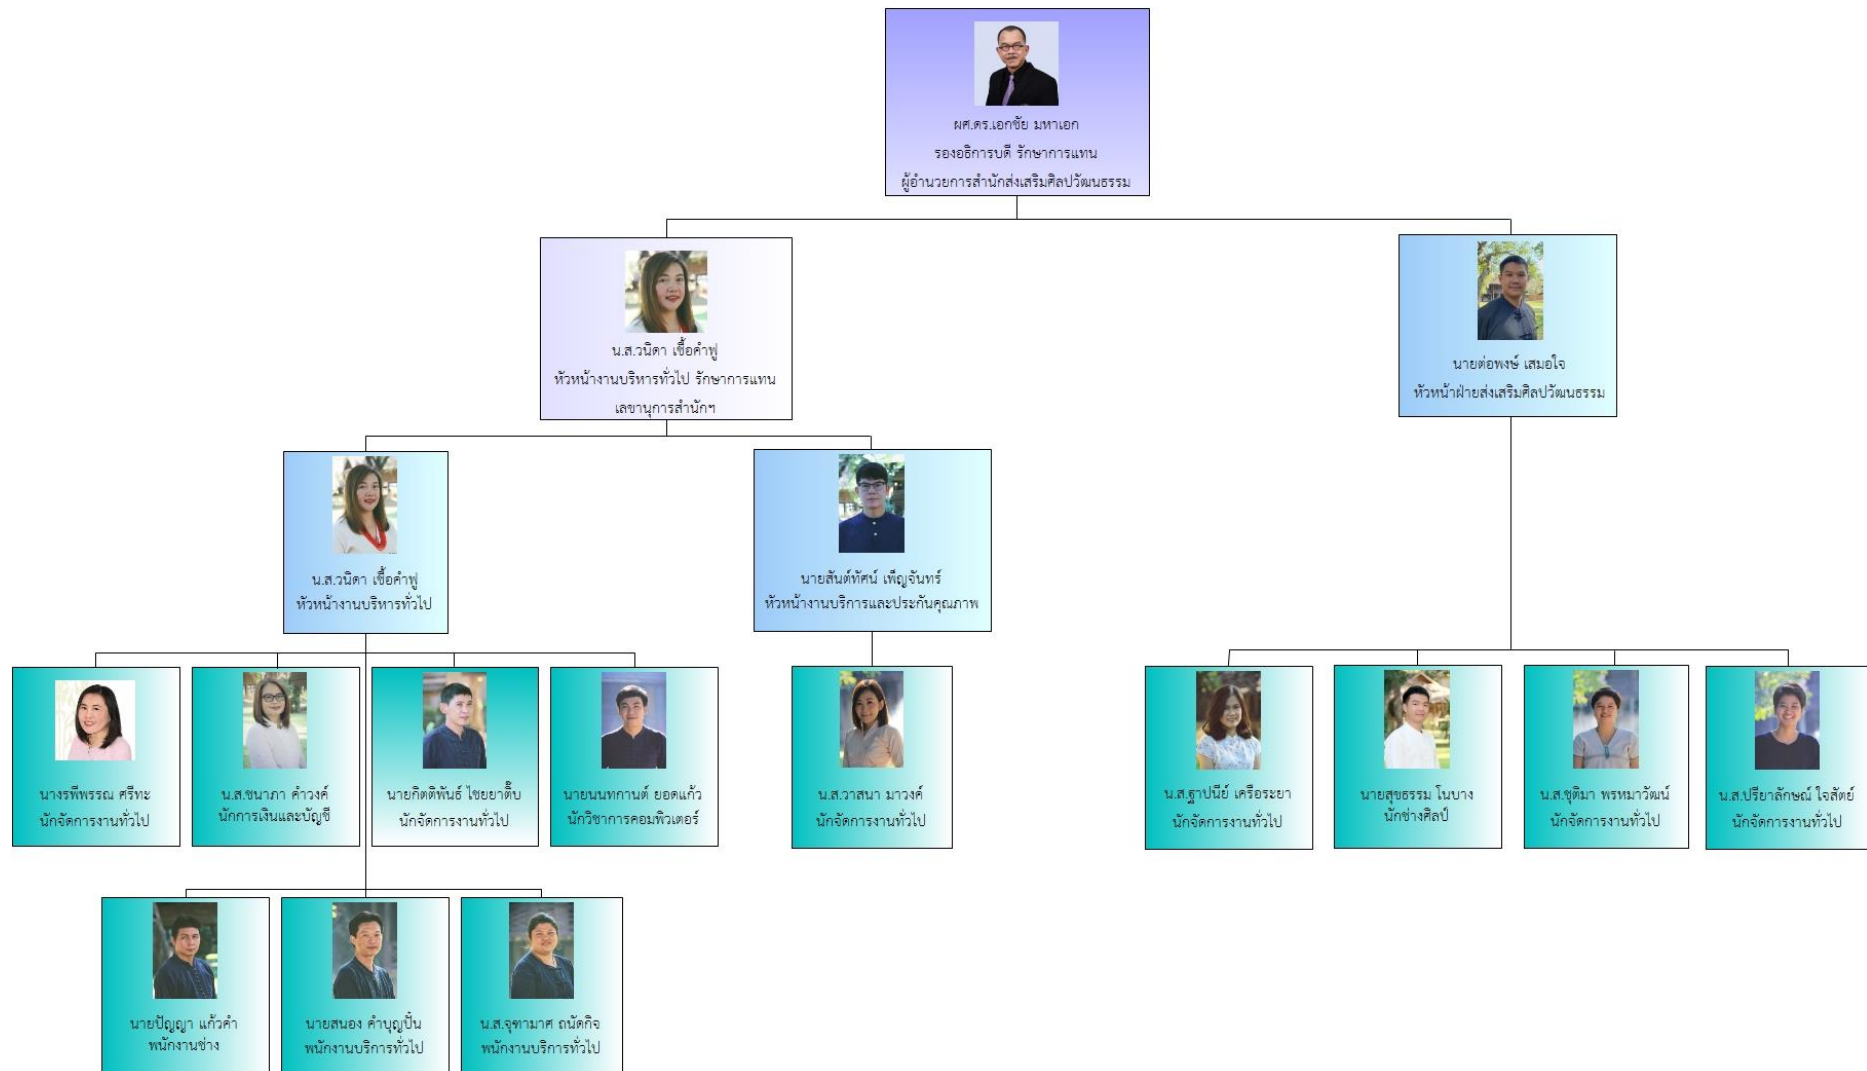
ผศ.ดร.เอกชัย มหาเอก
รองอธิการบดี รักษาการแทน
ผู้อำนวยการสำนักส่งเสริมศิลปวัฒนธรรม

น.ส.วนิดา เชื้อคำฟู
หัวหน้างานบริหารทั่วไป รักษาการแทน
เลขานุการสำนักฯ

นายต่อพงษ์ เสมอใจ
หัวหน้าฝ่ายส่งเสริมศิลปวัฒนธรรม

น.ส.วนิดา เชื้อคำฟู
หัวหน้างานบริหารทั่วไป

นายสันต์ทัศน์ เพ็ญจันทร์
หัวหน้างานบริการและประกันคุณภาพ

นางรพีพรรณ ศรีทะ
นักจัดการงานทั่วไป

น.ส.ชนาภา คำวงศ์
นักการเงินและบัญชี

นายกิตติพันธ์ ไชยยาติ๊บ
นักจัดการงานทั่วไป

นายนนทกานต์ ยอดแก้ว
นักวิชาการคอมพิวเตอร์

น.ส.วาสนา มาวงศ์
นักจัดการงานทั่วไป

น.ส.ฐาปนีย์ เครือระยา
นักจัดการงานทั่วไป

นายสุขธรรม โนบาง
นักช่างศิลป์

น.ส.ชุติมา พรหมาวัฒน์
นักจัดการงานทั่วไป

น.ส.ปรียาลักษณ์ ใจสัตย์
นักจัดการงานทั่วไป

นายปัญญา แก้วคำ
พนักงานช่าง

นายสนอง คำบุญปั๋น
พนักงานบริการทั่วไป

น.ส.จุฑามาศ ถนัดกิจ
พนักงานบริการทั่วไป